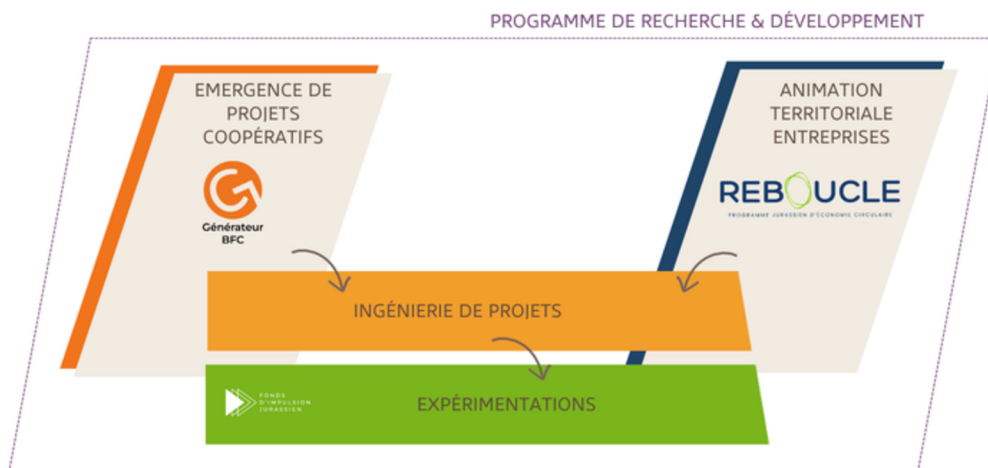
PROGRAMME DE RECHERCHE & DÉVELOPPEMENT

EMERGENCE DE PROJETS COOPÉRATIFS

Générateur BFC

ANIMATION TERRITORIALE ENTREPRISES

REBOUCLE

PROGRAMME JURASSIEN D'ÉCONOMIE CIRCULAIRE

INGÉNIERIE DE PROJETS

FONDS D'IMPULSION JURASSIEN

EXPÉRIMENTATIONS